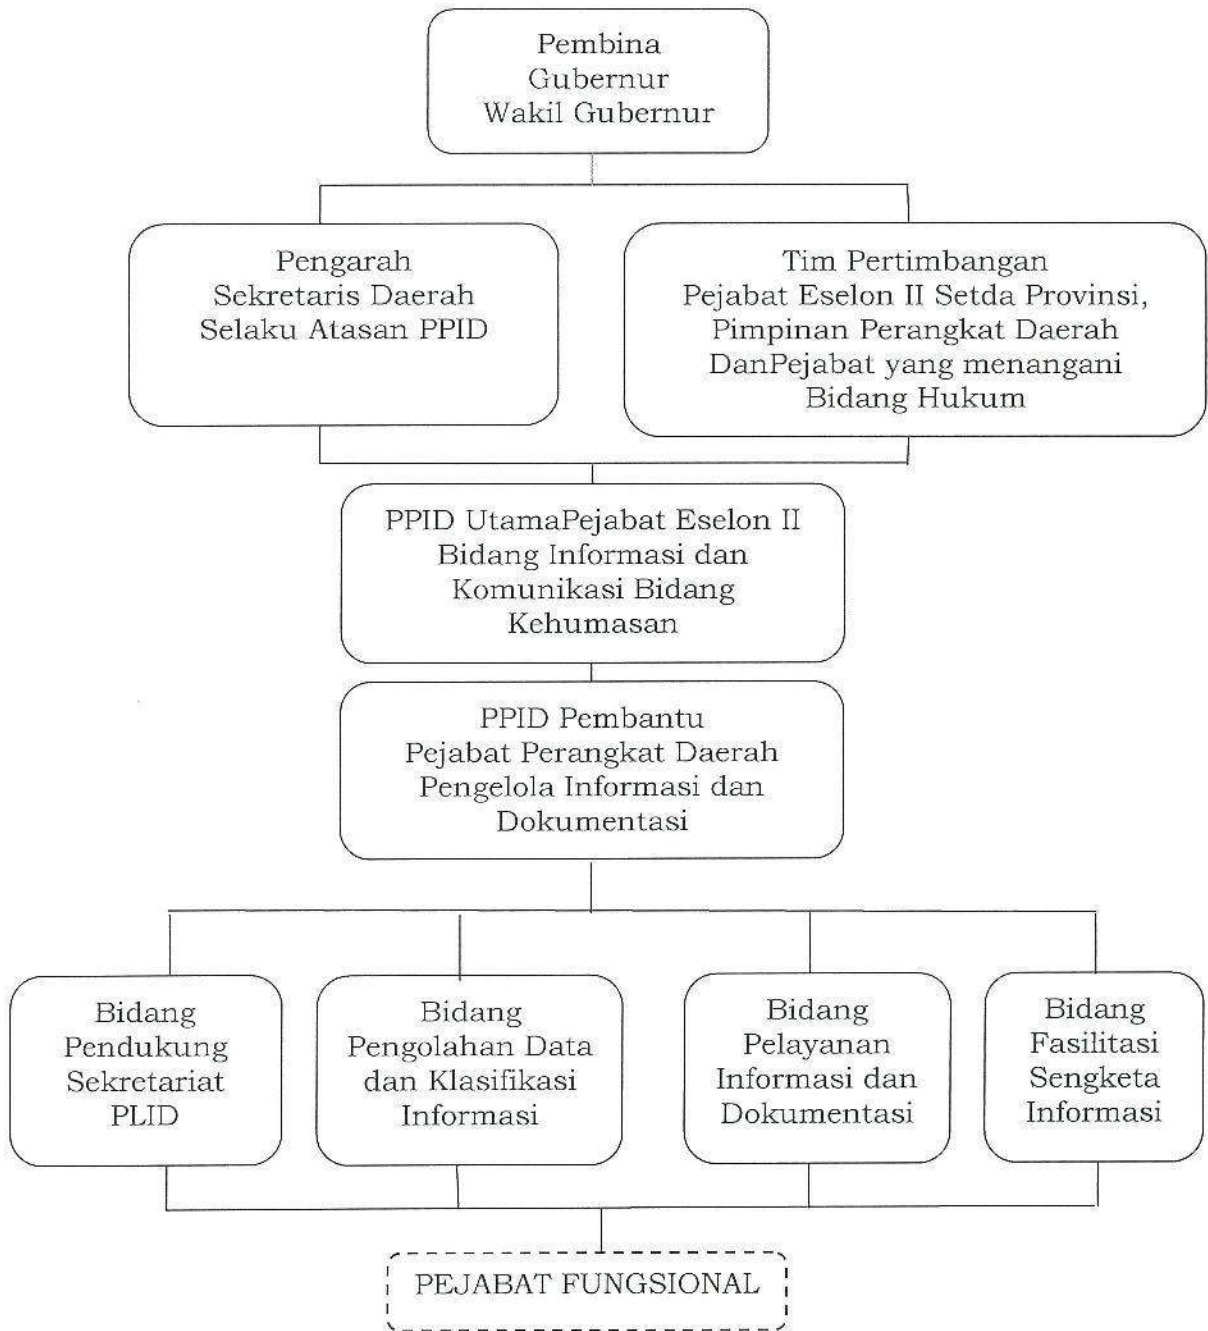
Pembina
Gubernur
Wakil Gubernur

Pengarah
Sekretaris Daerah
Selaku Atasan PPID

Tim Pertimbangan
Pejabat Eselon II Setda Provinsi,
Pimpinan Perangkat Daerah
DanPejabat yang menangani
Bidang Hukum

PPID UtamaPejabat Eselon II
Bidang Informasi dan
Komunikasi Bidang
Kehumasan

PPID Pembantu
Pejabat Perangkat Daerah
Pengelola Informasi dan
Dokumentasi

Bidang
Pendukung
Sekretariat
PLID

Bidang
Pengolahan Data
dan Klasifikasi
Informasi

Bidang
Pelayanan
Informasi dan
Dokumentasi

Bidang
Fasilitasi
Sengketa
Informasi

PEJABAT FUNGSIONAL